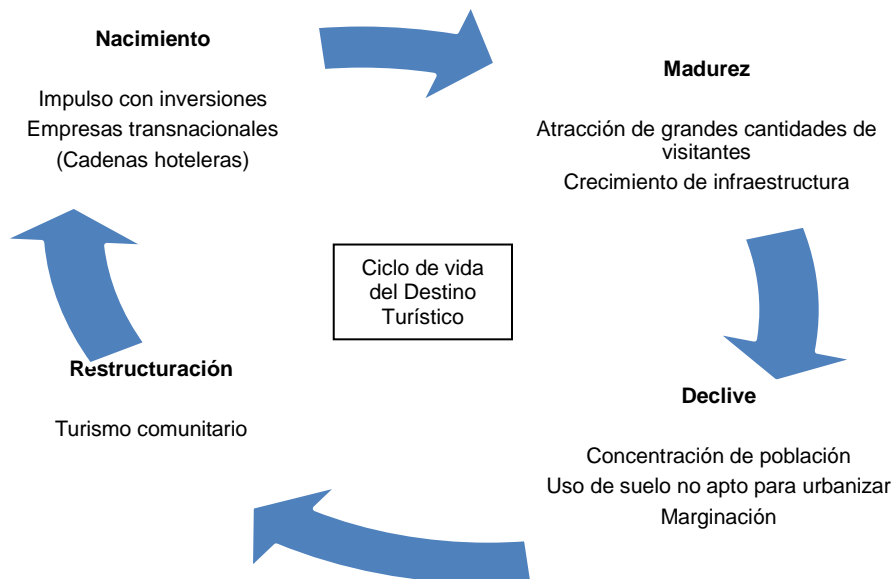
**Nacimiento**

Impulso con inversiones
Empresas transnacionales
(Cadenas hoteleras)

**Madurez**

Atracción de grandes cantidades de visitantes
Crecimiento de infraestructura

Ciclo de vida del Destino Turístico

**Restructuración**

Turismo comunitario

**Declive**

Concentración de población
Uso de suelo no apto para urbanizar
Marginación